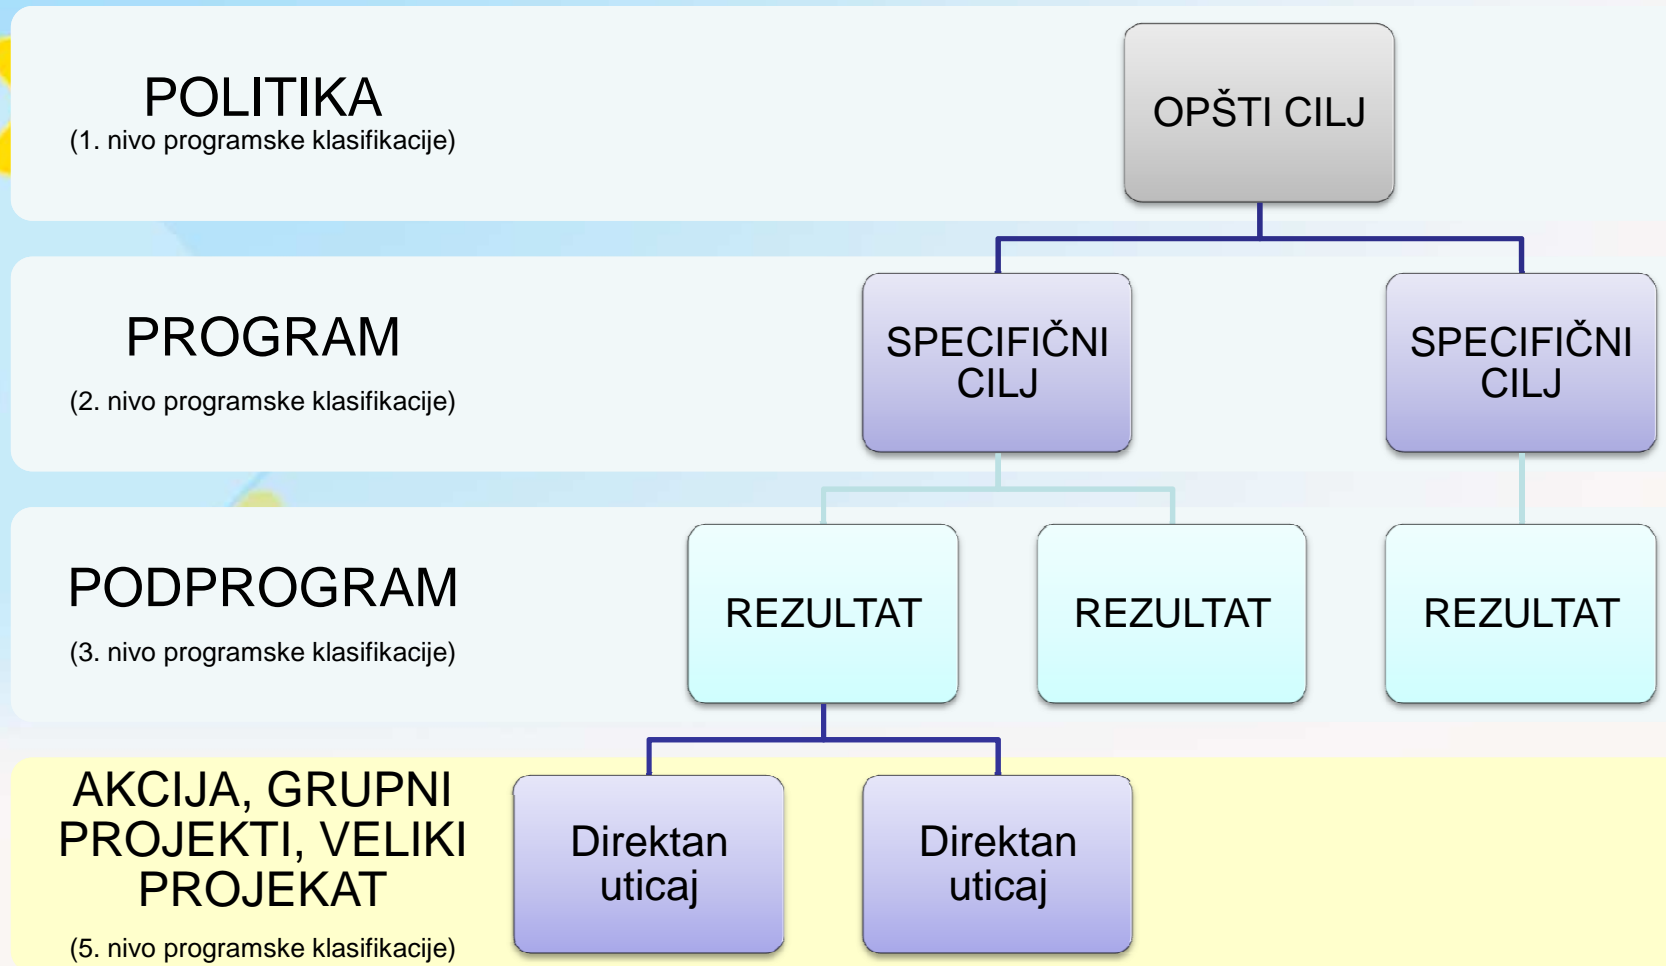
POLITIKA
(1. nivo programske klasifikacije)

OPŠTI CILJ

PROGRAM
(2. nivo programske klasifikacije)

SPECIFIČNI CILJ

SPECIFIČNI CILJ

PODPROGRAM
(3. nivo programske klasifikacije)

REZULTAT

REZULTAT

REZULTAT

AKCIJA, GRUPNI PROJEKTI, VELIKI PROJEKAT
(5. nivo programske klasifikacije)

Direktan uticaj

Direktan uticaj